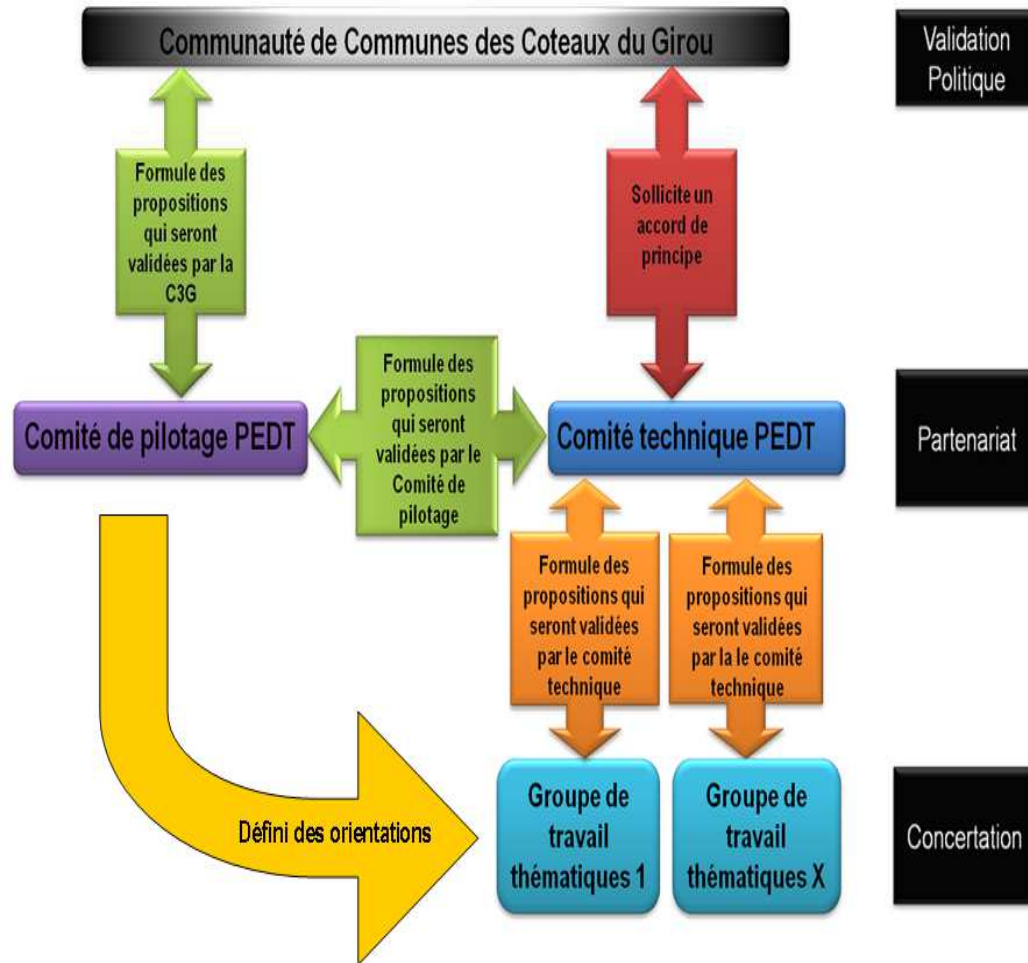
Communauté de Communes des Coteaux du Girou

Validation Politique

Formule des propositions qui seront validées par la C3G

Sollicite un accord de principe

Formule des propositions qui seront validées par le Comité de pilotage

Comité de pilotage PEDT

Comité technique PEDT

Partenariat

Formule des propositions qui seront validées par le comité technique

Formule des propositions qui seront validées par la le comité technique

Défini des orientations

Groupe de travail thématiques 1

Groupe de travail thématiques X

Concertation